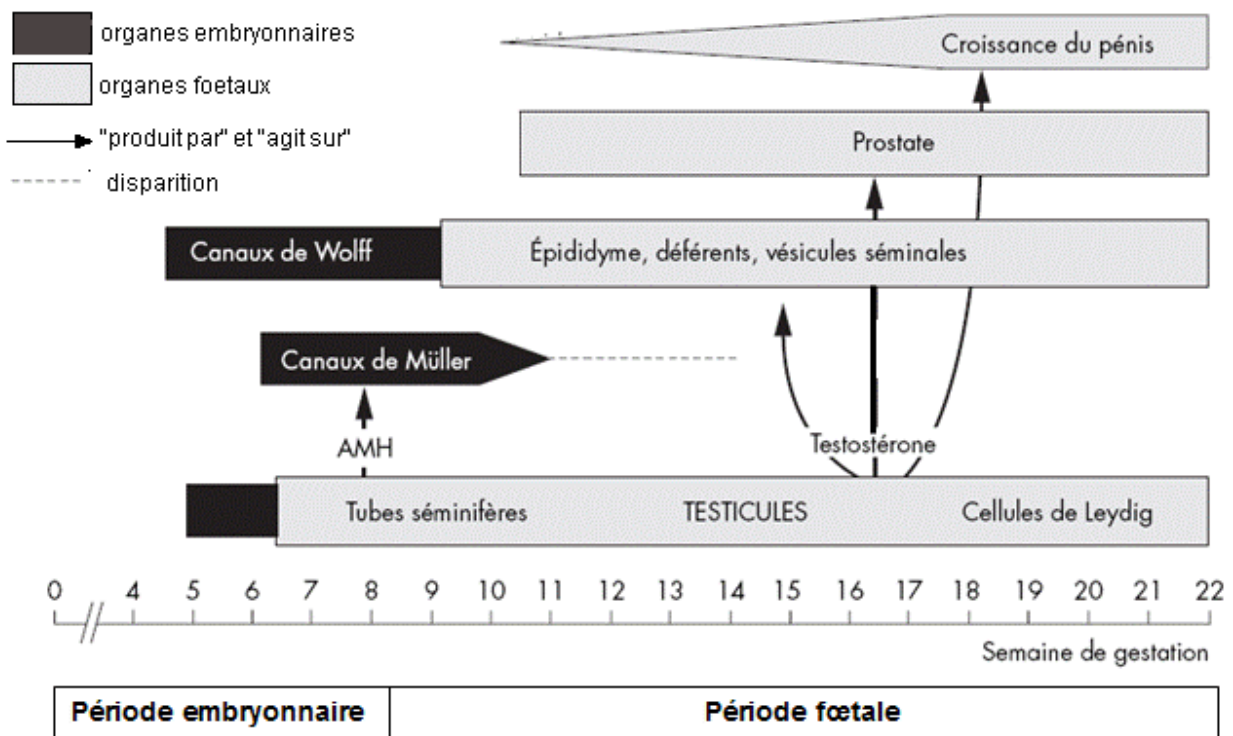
organes embryonnaires
organes foetaux
"produit par" et "agit sur"
disparition

Croissance du pénis
Prostate
Canaux de Wolff
Épididyme, déférents, vésicules séminales
Canaux de Müller
AMH
Testostérone
Tubes séminifères
TESTICULES
Cellules de Leydig

0 4 5 6 7 8 9 10 11 12 13 14 15 16 17 18 19 20 21 22
Semaine de gestation

| Période embryonnaire | Période fœtale |
|---|---|